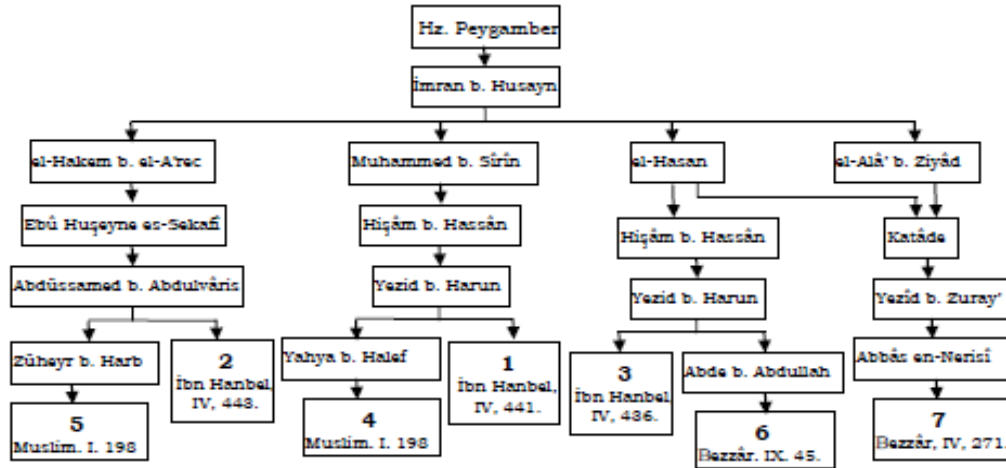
Hz. Peygamber

İmran b. Husayn

el-Hakem b. el-A'rec

Muhammed b. Sîrîn

el-Hasan

el-Alâ' b. Ziyâd

Ebû Huşeyne es-Sekafî

Hişâm b. Hassân

Hişâm b. Hassân

Katâde

Abdüssamed b. Abdulvâris

Yezid b. Harun

Yezid b. Harun

Yezid b. Zuray'

Züheyr b. Harb

2
İbn Hanbel, IV, 448.

Yahya b. Halef

1
İbn Hanbel, IV, 441.

3
İbn Hanbel IV, 486.

Abde b. Abdullah

Abbâs en-Nerisî

5
Muslim. I. 198

4
Muslim. I. 198

6
Bezzâr. IX. 45.

7
Bezzâr, IV, 271.